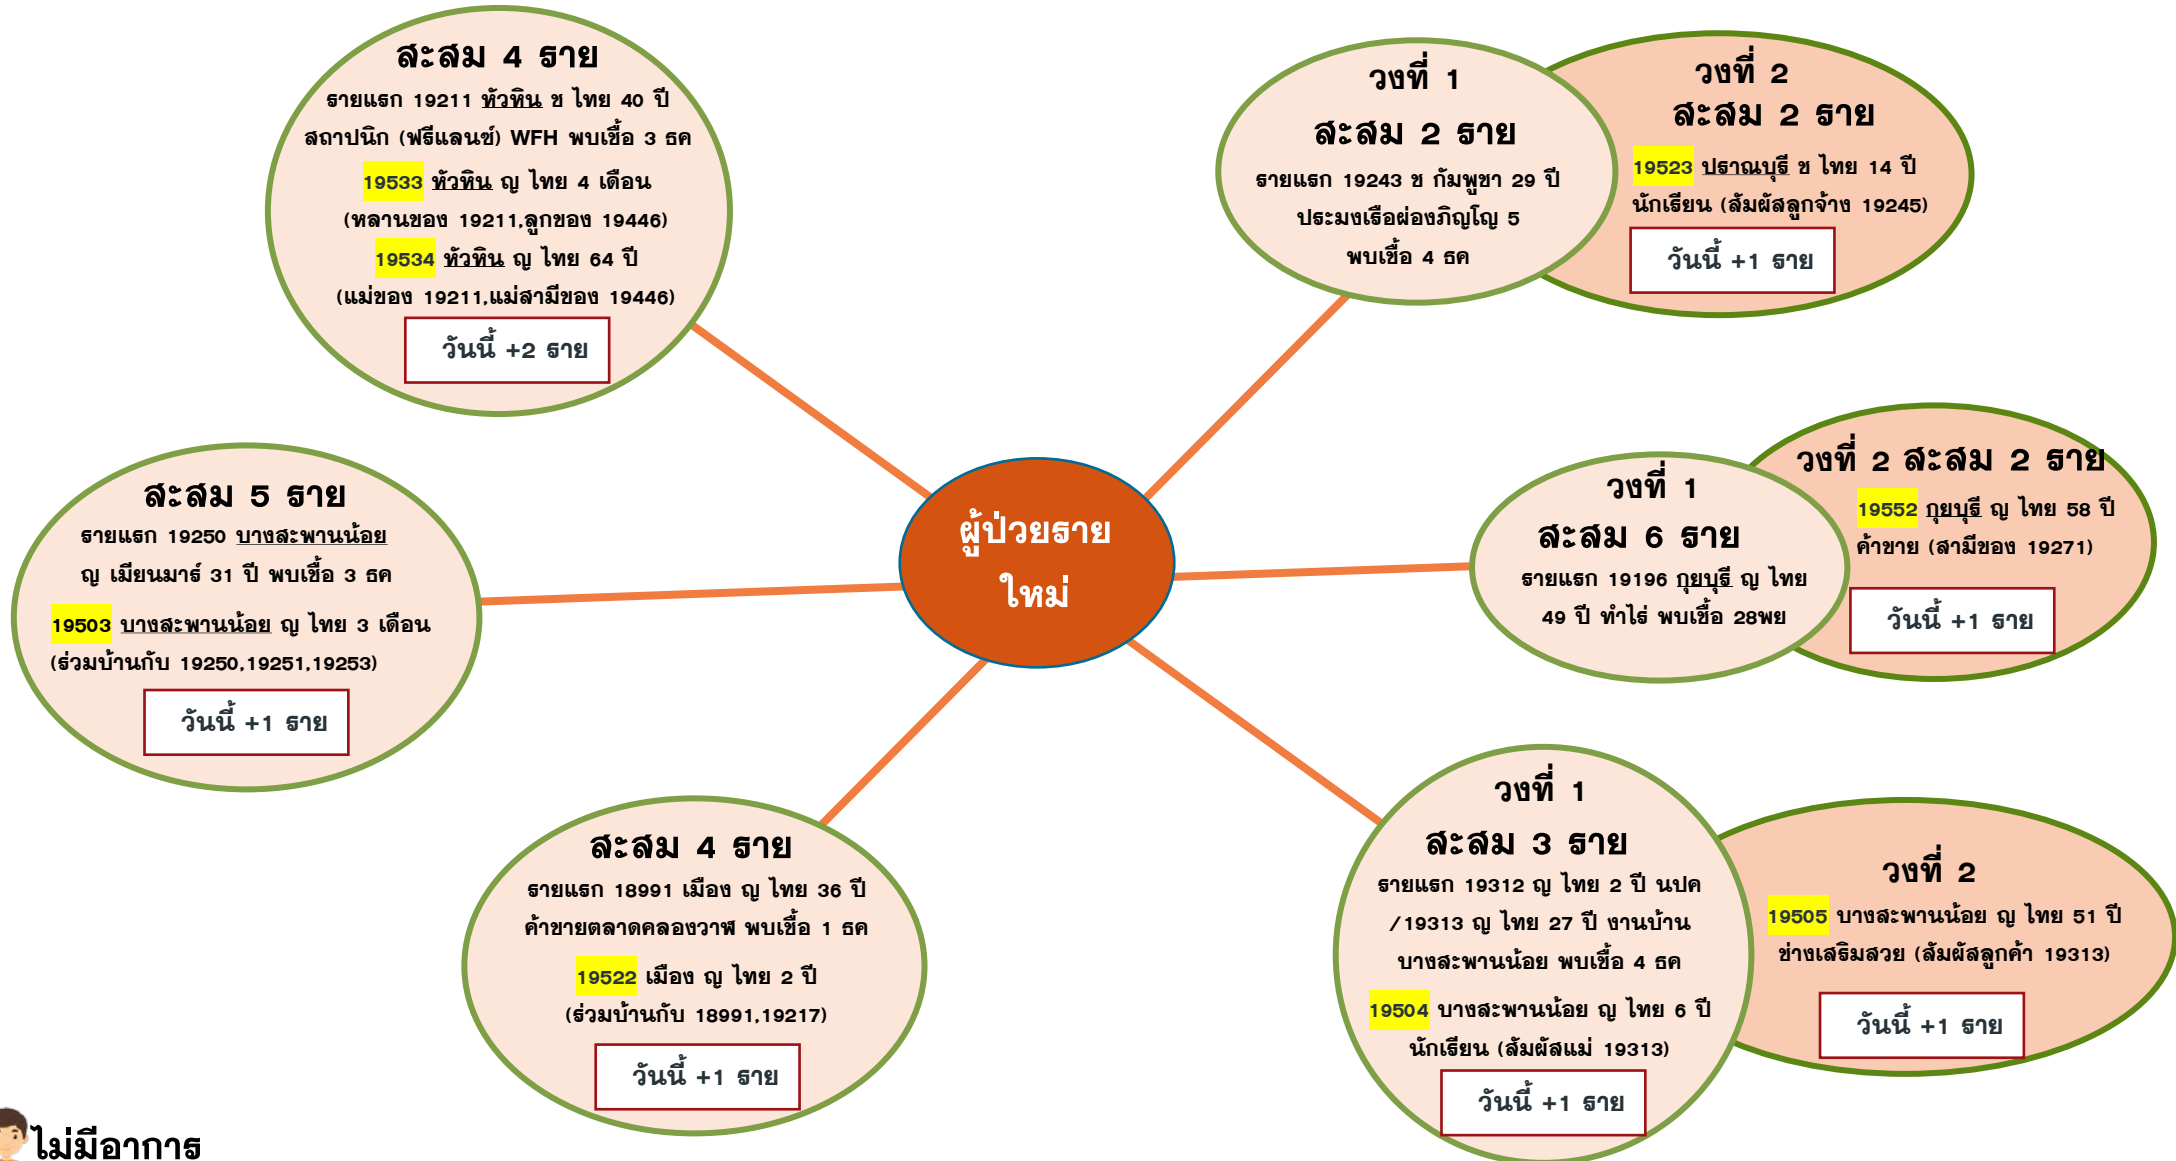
สะสม 4 ราย
รายแรก 19211 หัวหิน ช ไทย 40 ปี สถาปนิก (ฟรีแลนซ์) WFH พบเชื้อ 3 ธค
19533 หัวหิน ญ ไทย 4 เดือน (หลานของ 19211,ลูกของ 19446)
19534 หัวหิน ญ ไทย 64 ปี (แม่ของ 19211,แม่สามีของ 19446)
วันนี้ +2 ราย

วงที่ 1
สะสม 2 ราย
รายแรก 19243 ช กัมพูชา 29 ปี ประมงเรือผ่องภิญโญ 5 พบเชื้อ 4 ธค

วงที่ 2
สะสม 2 ราย
19523 ปราณบุรี ช ไทย 14 ปี นักเรียน (สัมผัสลูกจ้าง 19245)
วันนี้ +1 ราย

สะสม 5 ราย
รายแรก 19250 บางสะพานน้อย ญ เมียนมาร์ 31 ปี พบเชื้อ 3 ธค
19503 บางสะพานน้อย ญ ไทย 3 เดือน (ร่วมบ้านกับ 19250,19251,19253)
วันนี้ +1 ราย

ผู้ป่วยราย ใหม่

วงที่ 1
สะสม 6 ราย
รายแรก 19196 กุยบุรี ญ ไทย 49 ปี ทำไร่ พบเชื้อ 28พย

วงที่ 2 สะสม 2 ราย
19552 กุยบุรี ญ ไทย 58 ปี ค้าขาย (สามีของ 19271)
วันนี้ +1 ราย

สะสม 4 ราย
รายแรก 18991 เมือง ญ ไทย 36 ปี ค้าขายตลาดคลองวาฬ พบเชื้อ 1 ธค
19522 เมือง ญ ไทย 2 ปี (ร่วมบ้านกับ 18991,19217)
วันนี้ +1 ราย

วงที่ 1
สะสม 3 ราย
รายแรก 19312 ญ ไทย 2 ปี นปค /19313 ญ ไทย 27 ปี งานบ้าน บางสะพานน้อย พบเชื้อ 4 ธค
19504 บางสะพานน้อย ญ ไทย 6 ปี นักเรียน (สัมผัสแม่ 19313)
วันนี้ +1 ราย

วงที่ 2
19505 บางสะพานน้อย ญ ไทย 51 ปี ช่างเสริมสวย (สัมผัสลูกค้า 19313)
วันนี้ +1 ราย

ไม่มีอาการ